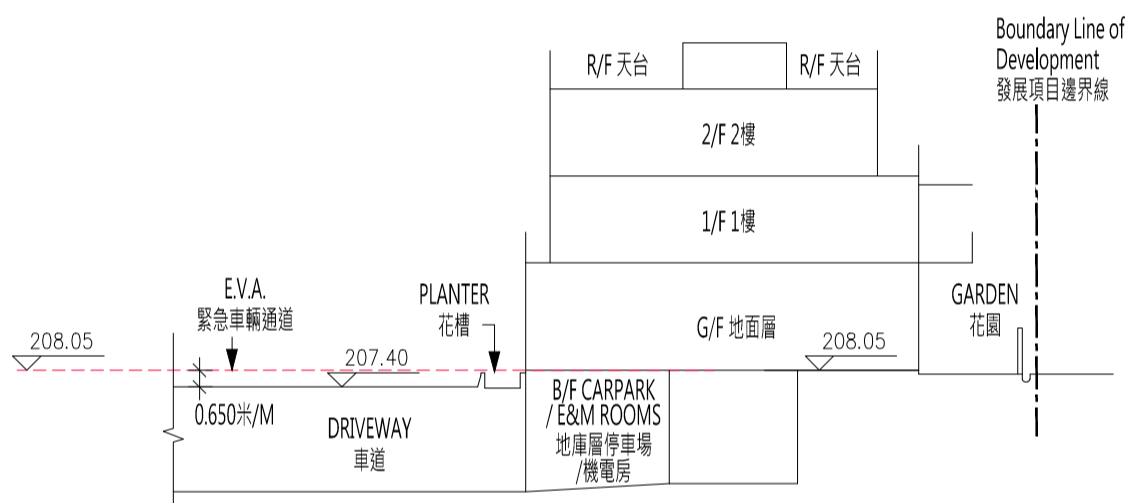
Boundary Line of Development
發展項目邊界線

R/F 天台

R/F 天台

2/F 2樓

1/F 1樓

E.V.A.
緊急車輛通道

PLANTER
花槽

G/F 地面層

GARDEN
花園

208.05

207.40

208.05

0.650米/M

DRIVEWAY
車道

B/F CARPARK / E&M ROOMS
地庫層停車場 /機電房